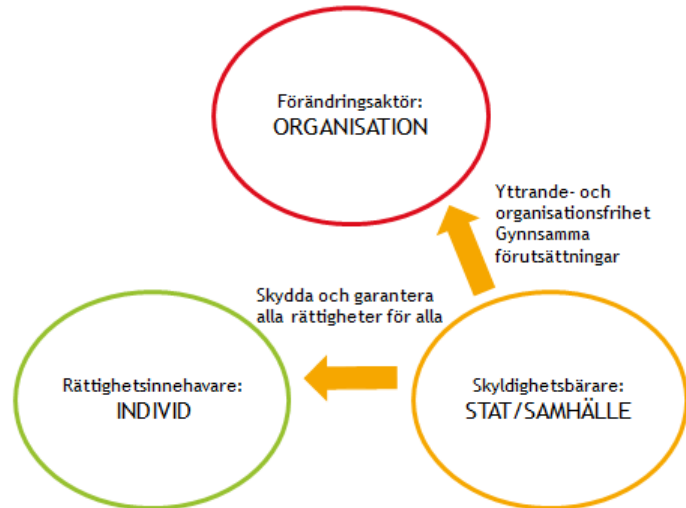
Förändringsaktör:
ORGANISATION

Yttrande- och organisationsfrihet
Gynnsamma förutsättningar

Skydda och garantera alla rättigheter för alla

Rättighetsinnehavare:
INDIVID

Skyldighetsbärare:
STAT/SAMHÄLLE